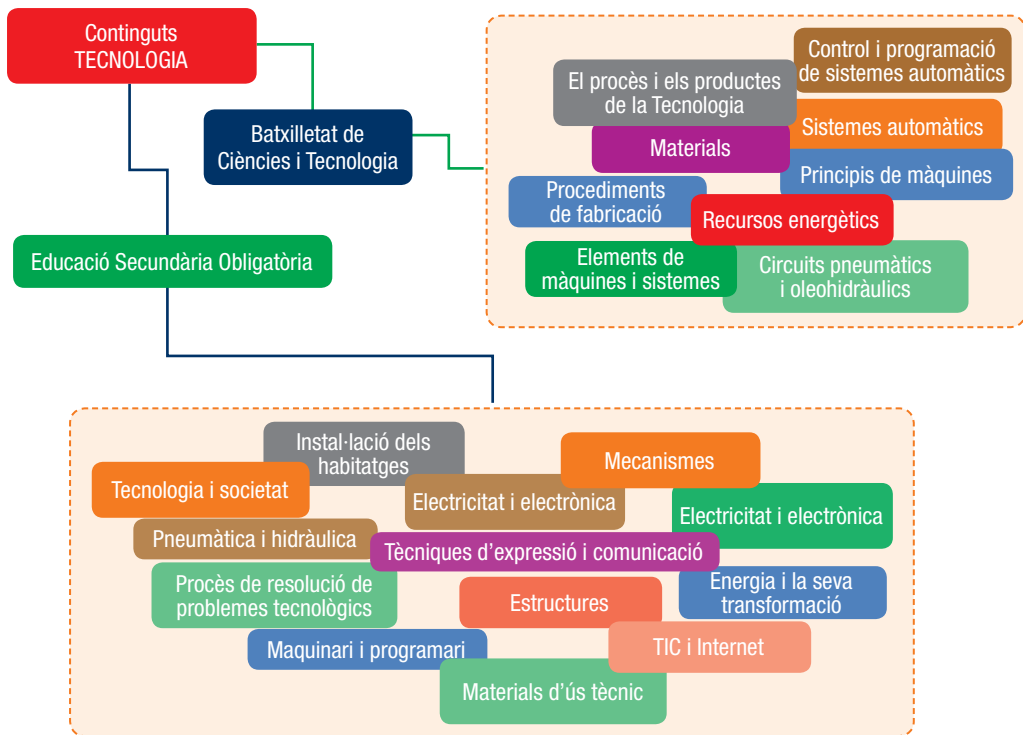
Continguts TECNOLOGIA

Batxilletat de Ciències i Tecnologia

Control i programació de sistemes automàtics

El procès i els productes de la Tecnologia

Sistemes automàtics

Materials

Principis de màquines

Procediments de fabricació

Recursos energètics

Elements de màquines i sistemes

Circuits pneumàtics i oleohidràulics

Educació Secundària Obligatòria

Instal·lació dels habitatges

Mecanismes

Tecnologia i societat

Electricitat i electrònica

Electricitat i electrònica

Pneumàtica i hidràulica

Tècniques d'expressió i comunicació

Procès de resolució de problemes tecnològics

Estructures

Energia i la seva transformació

Maquinari i programari

TIC i Internet

Materials d'ús tècnic